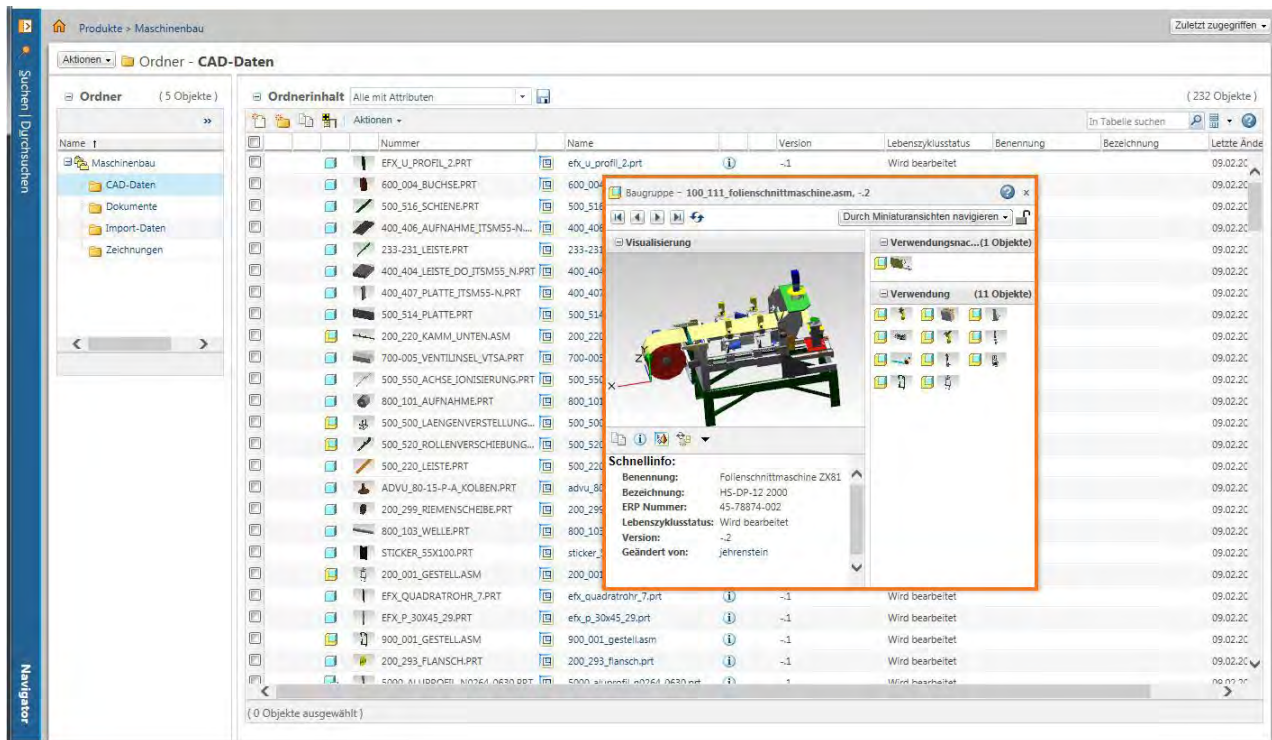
Suchen | Durchsuchen

Navigator

Produkte > Maschinenbau

Zuletzt zugegriffen

Aktionen Ordner - CAD-Daten

Ordner (5 Objekte)

Name

Maschinenbau
CAD-Daten
Dokumente
Import-Daten
Zeichnungen

Ordnerinhalt Alle mit Attributen

(232 Objekte)

Aktionen

In Tabelle suchen

| Nummer | Name | Version | Lebenszyklusstatus | Benennung | Bezeichnung | Letzte Ände |
|---|---|---|---|---|---|---|
| EFX_U_PROFIL_2.PRT | efx_u_profil_2.prt | -.1 | Wird bearbeitet | | | 09.02.2C |
| 600_004_BUCHSE.PRT | 600_004 | | | | | 09.02.2C |
| 500_516_SCHIENE.PRT | 500_516 | | | | | 09.02.2C |
| 400_406_AUFNAHME_ITSM55-N... | 400_406 | | | | | 09.02.2C |
| 233-231_LEISTE.PRT | 233-231 | | | | | 09.02.2C |
| 400_404_LEISTE_DO_ITSM55_N.PRT | 400_404 | | | | | 09.02.2C |
| 400_407_PLATTE_ITSM55-N.PRT | 400_407 | | | | | 09.02.2C |
| 500_514_PLATTE.PRT | 500_514 | | | | | 09.02.2C |
| 200_220_KAMM_UNTEN.ASM | 200_220 | | | | | 09.02.2C |
| 700-005_VENTILINSEL_VTSA.PRT | 700-005 | | | | | 09.02.2C |
| 500_550_ACHSE_IONISIERUNG.PRT | 500_550 | | | | | 09.02.2C |
| 800_101_AUFNAHME.PRT | 800_101 | | | | | 09.02.2C |
| 500_500_LAENGENVERSTELLUNG... | 500_500 | | | | | 09.02.2C |
| 500_520_ROLLENVERSCHIEBUNG... | 500_520 | | | | | 09.02.2C |
| 500_220_LEISTE.PRT | 500_220 | | | | | 09.02.2C |
| ADVU_80-15-P-A_KOLBEN.PRT | advu_80 | | | | | 09.02.2C |
| 200_299_RIEMENSCHEIBE.PRT | 200_299 | | | | | 09.02.2C |
| 800_103_WELLE.PRT | 800_103 | | | | | 09.02.2C |
| STICKER_55X100.PRT | sticker_ | | | | | 09.02.2C |
| 200_001_GESTELL.ASM | 200_001 | | | | | 09.02.2C |
| EFX_QUADRATROHR_7.PRT | efx_quadratrohr_7.prt | -.1 | Wird bearbeitet | | | 09.02.2C |
| EFX_P_30X45_29.PRT | efx_p_30x45_29.prt | -.1 | Wird bearbeitet | | | 09.02.2C |
| 900_001_GESTELL.ASM | 900_001_gestell.asm | -.1 | Wird bearbeitet | | | 09.02.2C |
| 200_293_FLANSCH.PRT | 200_293_flansch.prt | -.1 | Wird bearbeitet | | | 09.02.2C |
| 5000_ALUPROFIL_N0264_0630.PRT | 5000_aluprofil_n0264_0630.prt | -.1 | Wird bearbeitet | | | 09.02.2C |

(0 Objekte ausgewählt)

Baugruppe - 100_111_folienschnittmaschine.asm, -.2

Durch Miniaturansichten navigieren

Visualisierung

Verwendungsnac...(1 Objekte)

Verwendung (11 Objekte)

Schnellinfo:
Benennung: Folienschnittmaschine ZX81
Bezeichnung: HS-DP-12 2000
ERP Nummer: 45-78874-002
Lebenszyklusstatus: Wird bearbeitet
Version: -.2
Geändert von: jehrenstein